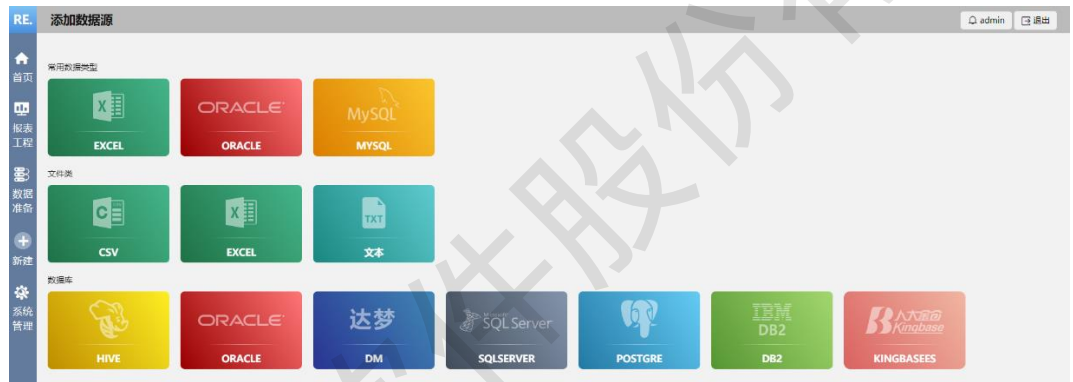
RE.
添加数据源
admin
退出
首页
报表工程
数据准备
新建
系统管理
常用数据类型
X
EXCEL
ORACLE
ORACLE
MySQL
MYSQL
文件类
C
CSV
X
EXCEL
TXT
文本
数据库
HIVE
ORACLE
ORACLE
达梦
DM
SQL Server
SQLSERVER
POSTGRE
IBM
DB2
DB2
人大金仓
Kingbase
KINGBASEES
件股份